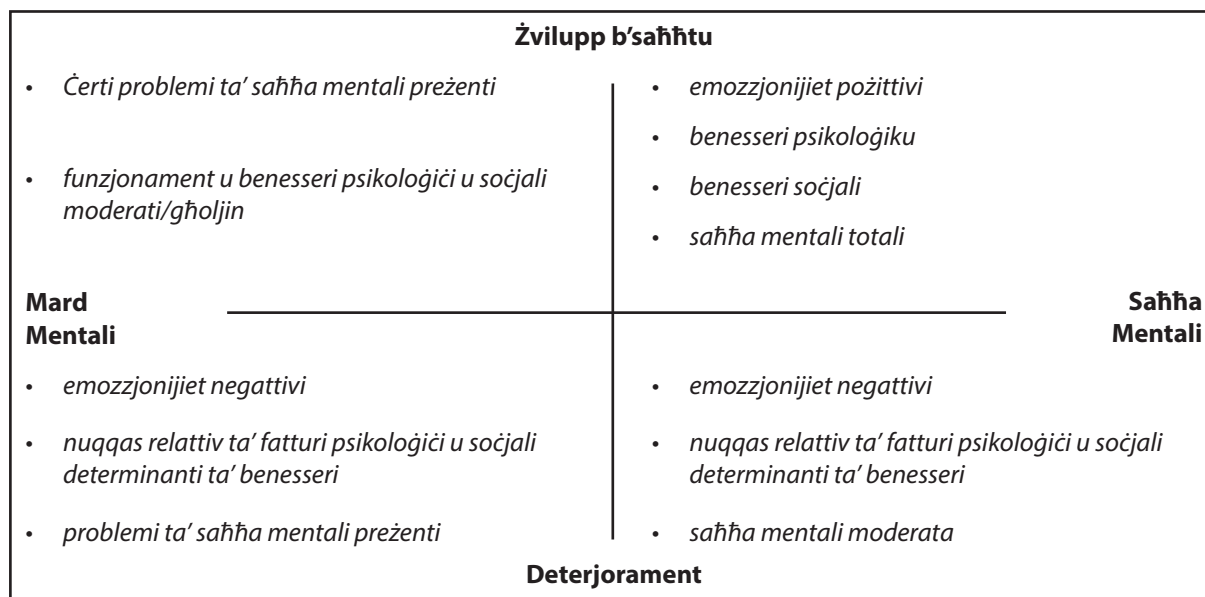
Żvilupp b'saħħtu

- Ċerti problemi ta' saħħa mentali preżenti
- funzjonament u benesseri psikoloġiċi u soċjali moderati/għoljin

- emozzjonijiet pożittivi
- benesseri psikoloġiku
- benesseri soċjali
- saħħa mentali totali

Mard Mentali

Saħħa Mentali

- emozzjonijiet negattivi
- nuqqas relattiv ta' fatturi psikoloġiċi u soċjali determinanti ta' benesseri
- problemi ta' saħħa mentali preżenti

- emozzjonijiet negattivi
- nuqqas relattiv ta' fatturi psikoloġiċi u soċjali determinanti ta' benesseri
- saħħa mentali moderata

Deterjorament